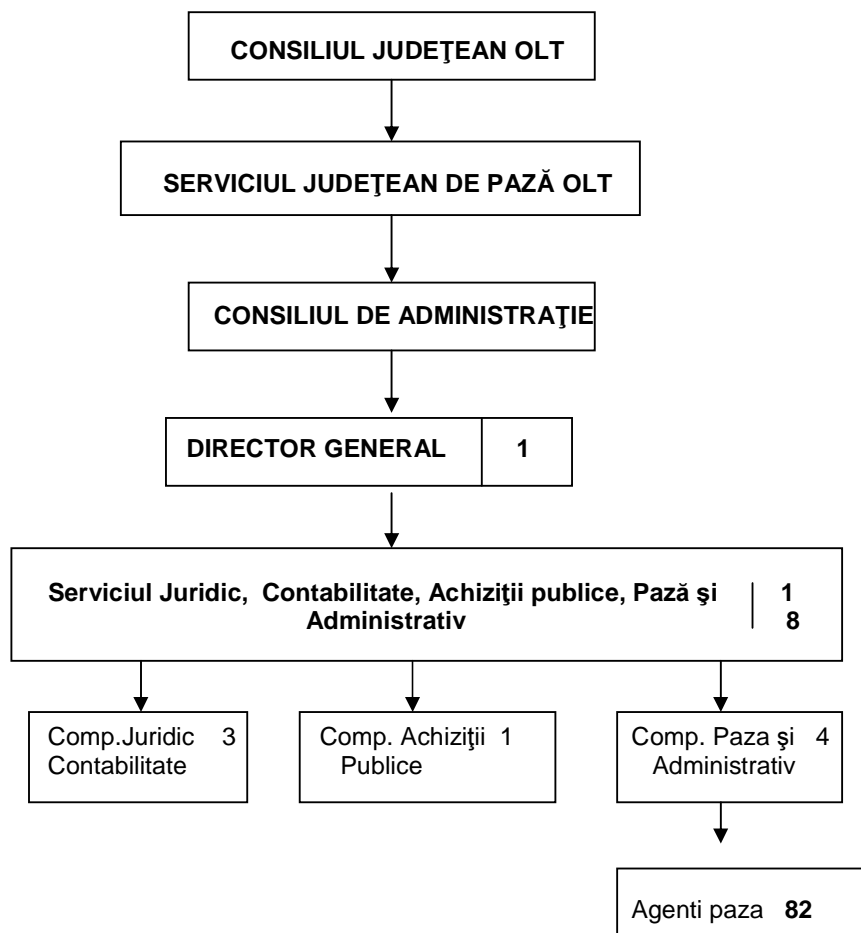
CONSILIUL JUDEŢEAN OLT

SERVICIUL JUDEŢEAN DE PAZĂ OLT

CONSILIUL DE ADMINISTRAŢIE

DIRECTOR GENERAL 1

Serviciul Juridic, Contabilitate, Achiziţii publice, Pază şi Administrativ 1 8

Comp.Juridic 3 Contabilitate

Comp. Achiziţii 1 Publice

Comp. Paza şi 4 Administrativ

Agenti paza **82**